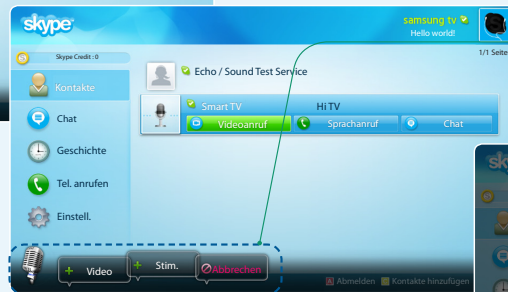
skype

samsung tv
Hello world!

1/1 Seite

Skype Credit : 0

Kontakte

Chat

Geschichte

Tel. anrufen

Einstell.

Echo / Sound Test Service

Smart TV

Hi TV

Videoanruf

Sprachanruf

Chat

Video

Stim.

Abbrechen

Abmelden

Kontakte hinzufügen

sky